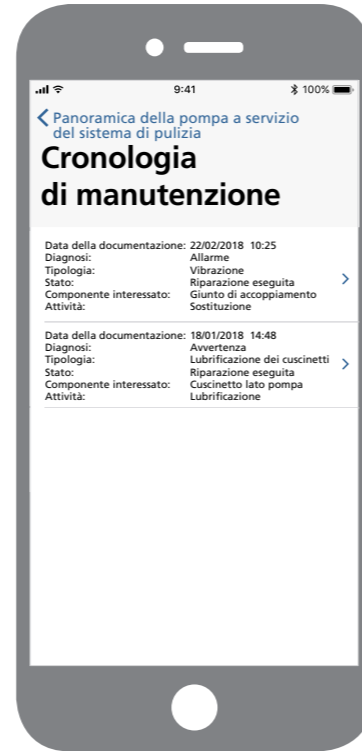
9:41
100%

< Panoramica della pompa a servizio del sistema di pulizia

Cronologia di manutenzione

| | |
|---|---|
| Data della documentazione: | 22/02/2018 10:25 |
| Diagnosi: | Allarme |
| Tipologia: | Vibrazione |
| Stato: | Riparazione eseguita |
| Componente interessato: | Giunto di accoppiamento |
| Attività: | Sostituzione |

| | |
|---|---|
| Data della documentazione: | 18/01/2018 14:48 |
| Diagnosi: | Avvertenza |
| Tipologia: | Lubrificazione dei cuscinetti |
| Stato: | Riparazione eseguita |
| Componente interessato: | Cuscinetto lato pompa |
| Attività: | Lubrificazione |